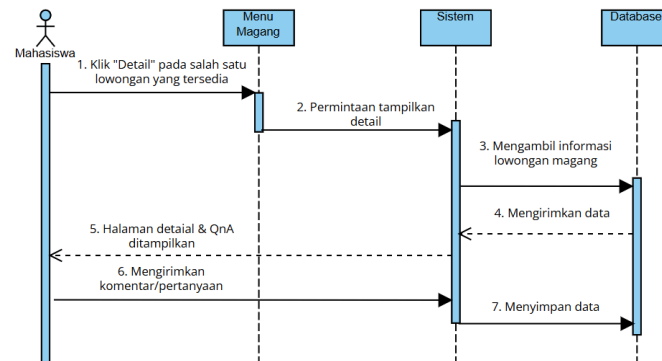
Mahasiswa

Menu Magang

Sistem

Database

1. Klik "Detail" pada salah satu lowongan yang tersedia

2. Permintaan tampilkan detail

3. Mengambil informasi lowongan magang

4. Mengirimkan data

5. Halaman detaial & QnA ditampilkan

6. Mengirimkan komentar/pertanyaan

7. Menyimpan data